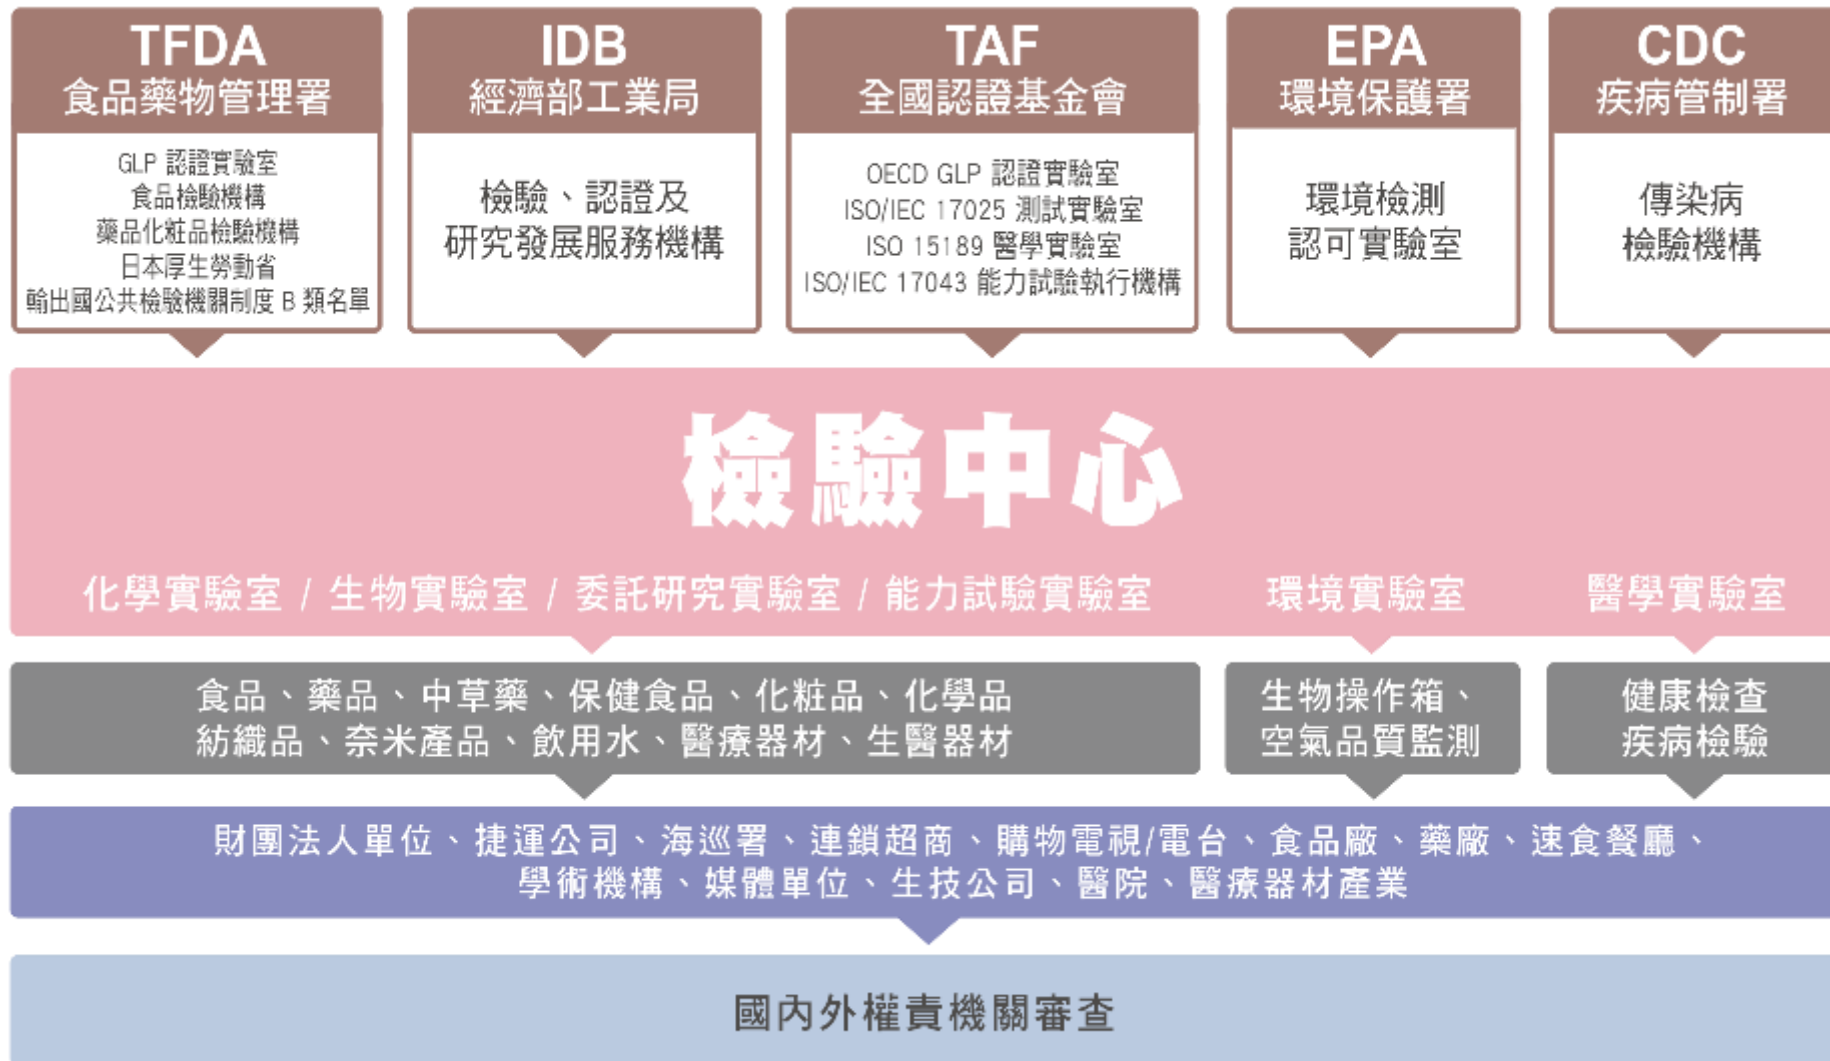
TFDA
食品藥物管理署

GLP 認證實驗室
食品檢驗機構
藥品化粧品檢驗機構
日本厚生勞動省
輸出國公共檢驗機關制度 B 類名單

IDB
經濟部工業局

檢驗、認證及
研究發展服務機構

TAF
全國認證基金會

OECD GLP 認證實驗室
ISO/IEC 17025 測試實驗室
ISO 15189 醫學實驗室
ISO/IEC 17043 能力試驗執行機構

EPA
環境保護署

環境檢測
認可實驗室

CDC
疾病管制署

傳染病
檢驗機構

檢驗中心

化學實驗室 / 生物實驗室 / 委託研究實驗室 / 能力試驗實驗室

環境實驗室

醫學實驗室

食品、藥品、中草藥、保健食品、化粧品、化學品
紡織品、奈米產品、飲用水、醫療器材、生醫器材

生物操作箱、
空氣品質監測

健康檢查
疾病檢驗

財團法人單位、捷運公司、海巡署、連鎖超商、購物電視/電台、食品廠、藥廠、速食餐廳、
學術機構、媒體單位、生技公司、醫院、醫療器材產業

國內外權責機關審查